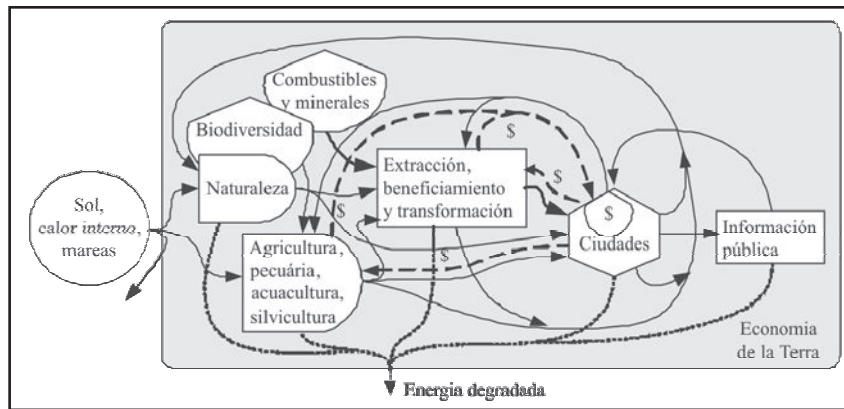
Combustibles y minerales

Biodiversidad

Sol, calor *interno*, mareas

Naturaleza

Extracción, beneficiamiento y transformación

$

$

$

$

$

Agricultura, pecuária, acuacultura, silvicultura

Ciudades

Información pública

Economia de la Terra

Energia degradada